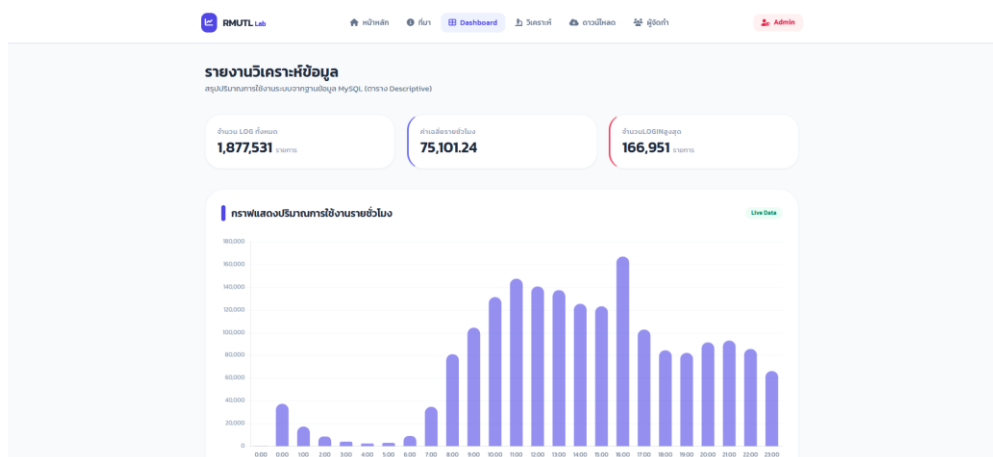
RMUTL Lab

หน้าหลัก
ที่มา
Dashboard
วิเคราะห์
ดาวน์โหลด
ผู้จัดทำ
Admin

รายงานวิเคราะห์ข้อมูล

สรุปปริมาณการใช้งานระบบจากฐานข้อมูล MySQL (ตาราง Descriptive)

จำนวน LOG ทั้งหมด
1,877,531 รายการ

ค่าเฉลี่ยรายชั่วโมง
75,101.24

จำนวนLOGINสูงสุด
166,951 รายการ

กราฟแสดงปริมาณการใช้งานรายชั่วโมง

Live Data

180,000
160,000
140,000
120,000
100,000
80,000
60,000
40,000
20,000
0

0:00 0:00 1:00 2:00 3:00 4:00 5:00 6:00 7:00 8:00 9:00 10:00 11:00 12:00 13:00 14:00 15:00 16:00 17:00 18:00 19:00 20:00 21:00 22:00 23:00